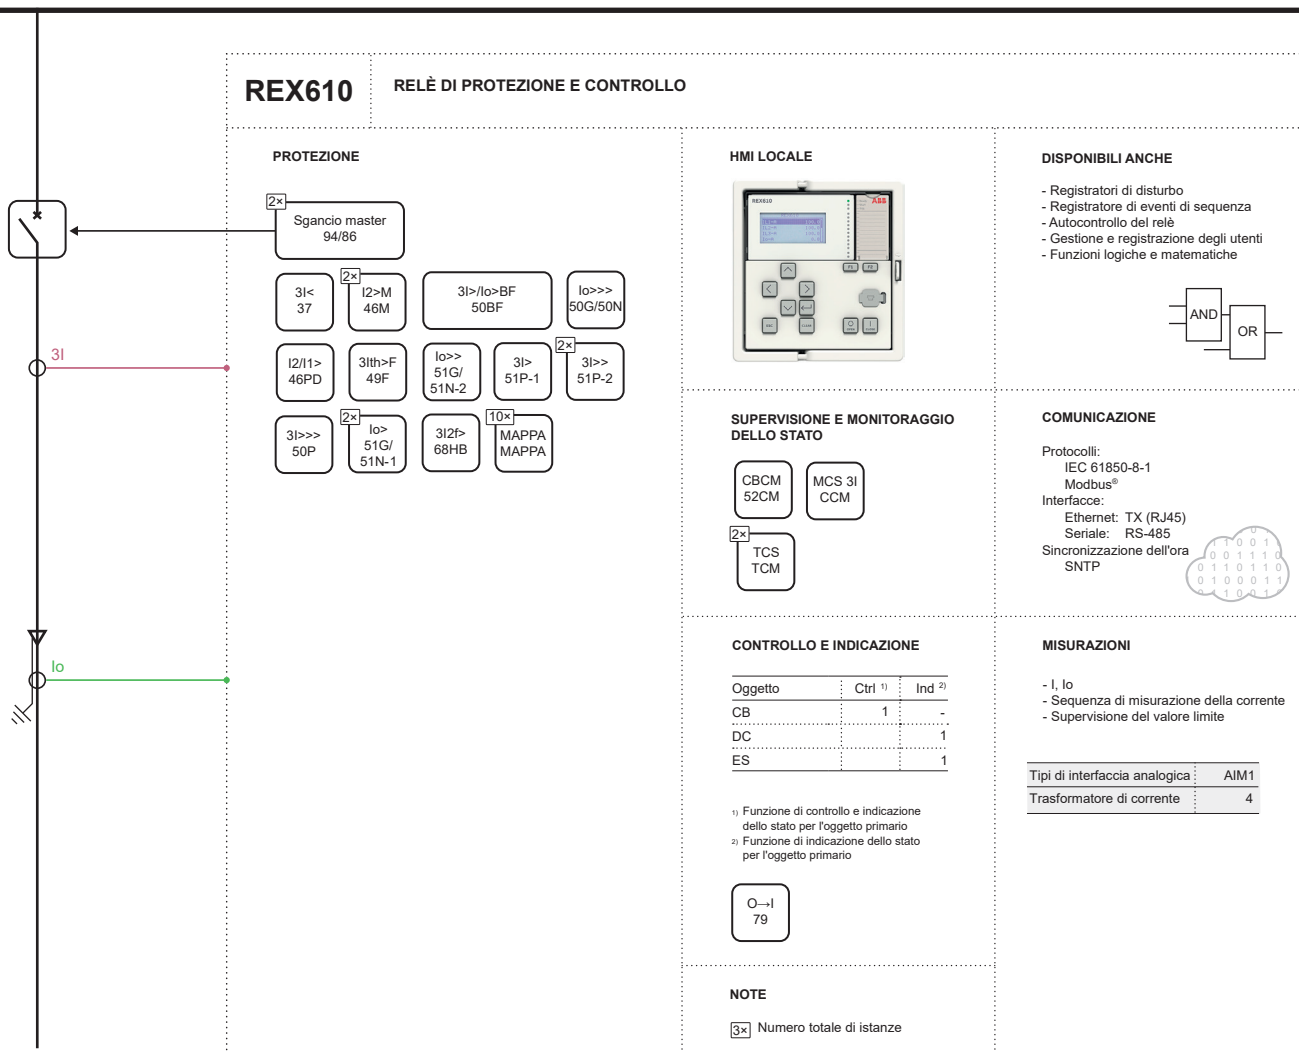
REX610

RELÈ DI PROTEZIONE E CONTROLLO

3I

Io

PROTEZIONE

2×
Sgancio master
94/86

3I<
37

2×
I2>M
46M

3I>/Io>BF
50BF

Io>>>
50G/50N

I2/I1>
46PD

3Ith>F
49F

Io>>
51G/
51N-2

3I>
51P-1

2×
3I>>
51P-2

3I>>>
50P

2×
Io>
51G/
51N-1

3I2f>
68HB

10×
MAPPA
MAPPA

HMI LOCALE

DISPONIBILI ANCHE

- Registratori di disturbo
- Registratore di eventi di sequenza
- Autocontrollo del relè
- Gestione e registrazione degli utenti
- Funzioni logiche e matematiche

AND

OR

SUPERVISIONE E MONITORAGGIO DELLO STATO

CBCM
52CM

MCS 3I
CCM

2×
TCS
TCM

COMUNICAZIONE

Protocolli:
IEC 61850-8-1
Modbus®
Interfacce:
Ethernet: TX (RJ45)
Seriale: RS-485
Sincronizzazione dell'ora
SNTP

CONTROLLO E INDICAZIONE

| Oggetto | Ctrl $^{1)}$ | Ind $^{2)}$ |
|---|---|---|
| CB | 1 | - |
| DC | | 1 |
| ES | | 1 |

1) Funzione di controllo e indicazione dello stato per l'oggetto primario
2) Funzione di indicazione dello stato per l'oggetto primario

O→I
79

MISURAZIONI

- I, Io
- Sequenza di misurazione della corrente
- Supervisione del valore limite

| Tipi di interfaccia analogica | AIM1 |
|---|---|
| Trasformatore di corrente | 4 |

NOTE

3× Numero totale di istanze